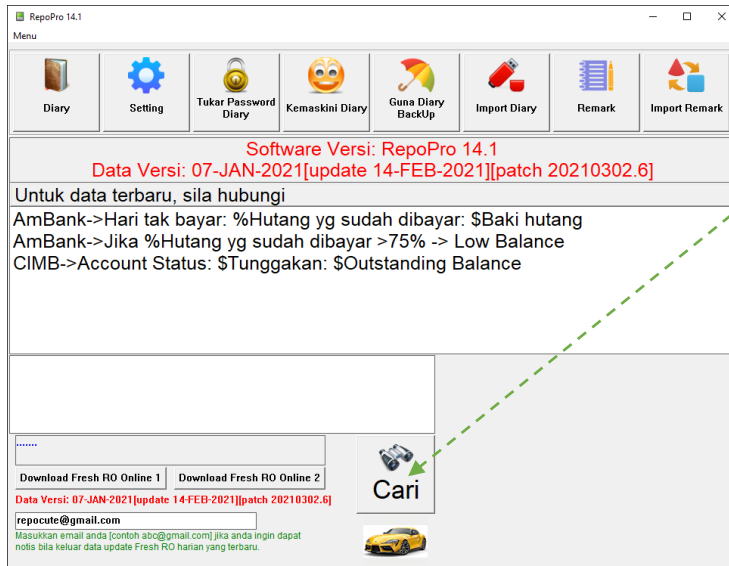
RepoPro 14.1

Menu

Diary
Setting
Tukar Password Diary
Kemaskini Diary
Guna Diary BackUp
Import Diary
Remark
Import Remark

Software Versi: RepoPro 14.1
Data Versi: 07-JAN-2021[update 14-FEB-2021][patch 20210302.6]

Untuk data terbaru, sila hubungi

AmBank->Hari tak bayar: %Hutang yg sudah dibayar: $Baki hutang
AmBank->Jika %Hutang yg sudah dibayar >75% -> Low Balance
CIMB->Account Status: $Tunggakan: $Outstanding Balance

.......

Download Fresh RO Online 1
Download Fresh RO Online 2

Data Versi: 07-JAN-2021[update 14-FEB-2021][patch 20210302.6]

repocute@gmail.com

Masukkan email anda [contoh abc@gmail.com] jika anda ingin dapat notis bila keluar data update Fresh RO harian yang terbaru.

Cari